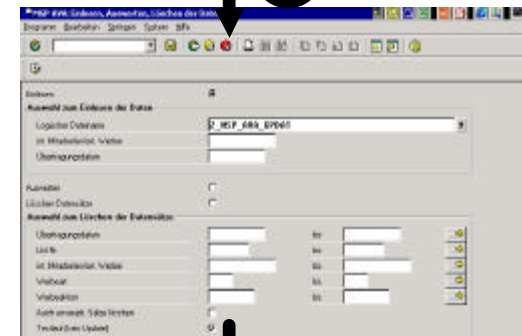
MSP WM: Einlesen, Auswerten, Löschen der Daten

Programm Bearbeiten Springen System Hilfe

Einlesen

Auswahl zum Einlesen der Daten

Logischer Dateiname Z_MSP_AAA_UPDAT

Int. Mitteilerlof. Werbe

Übertragungsdatum

Auswerten

Löschen Datensätze

Auswahl zum Löschen der Datensätze

Übertragungsdatum bis

Lief.Nr. bis

Int. Mitteilerlof. Werbe bis

Werbeart bis

Werbeaktion bis

Auch unverarb. Sätze löschen

Testlauf (kein Update)